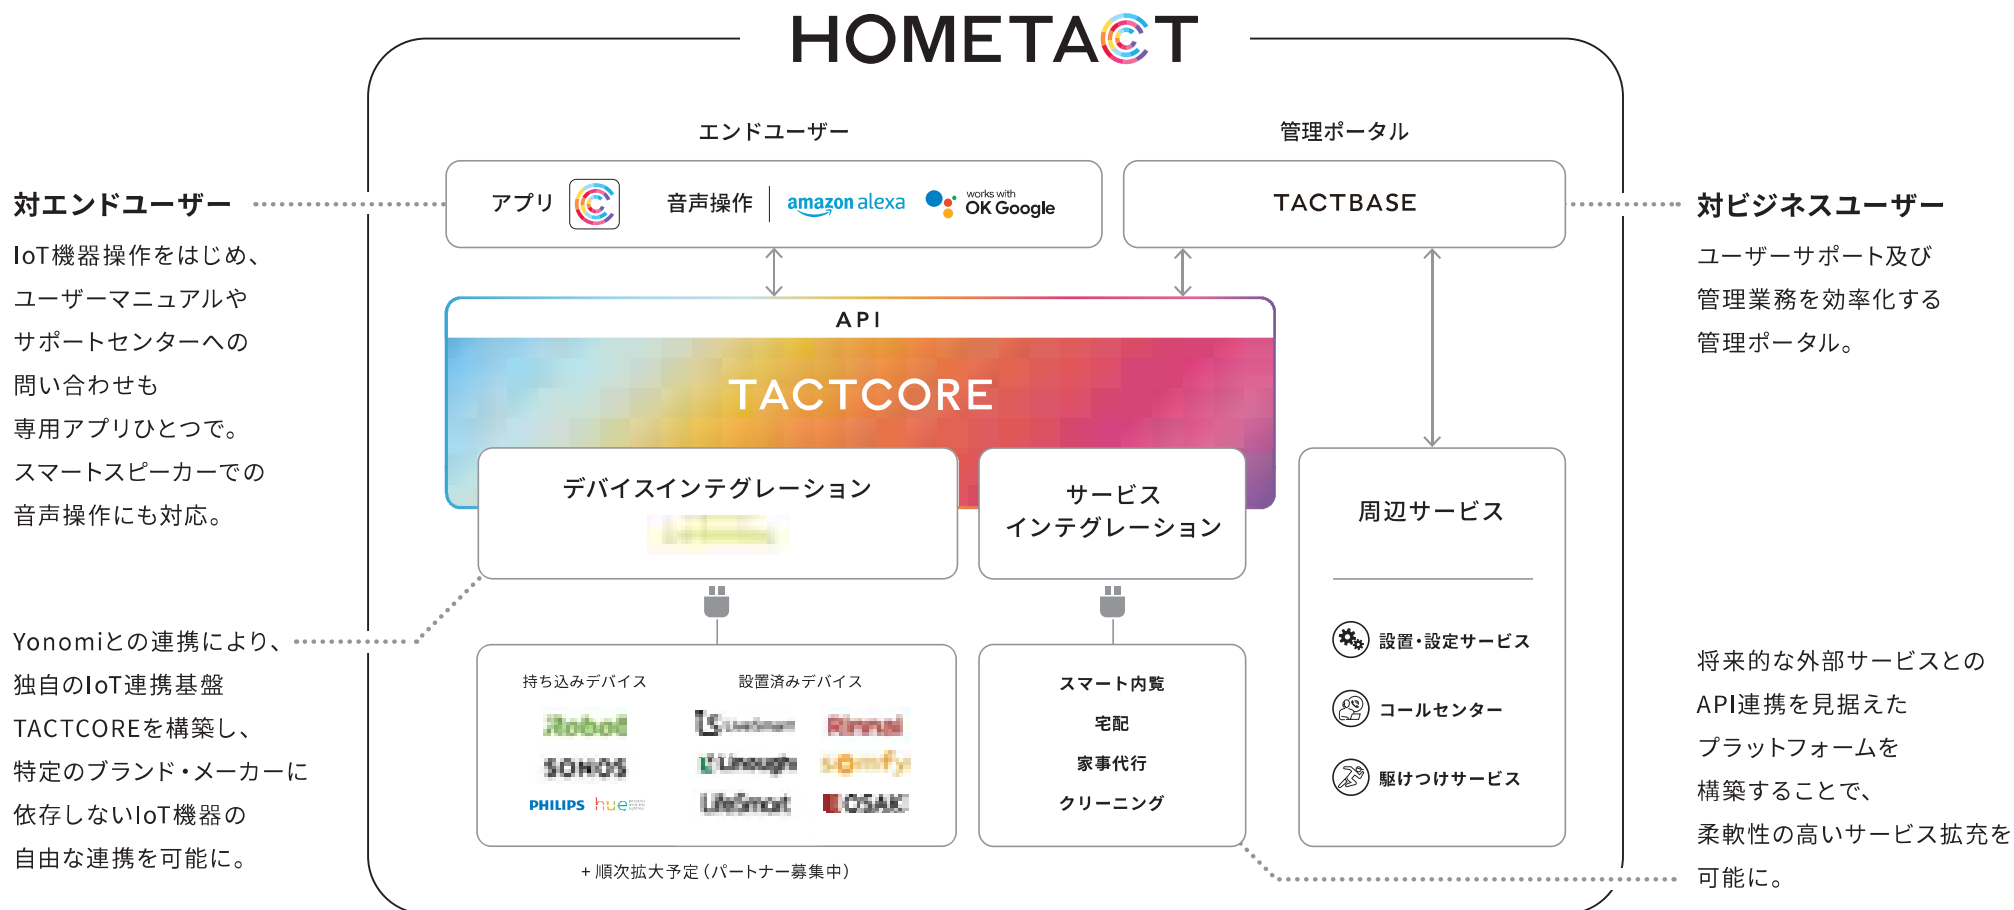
HOMETACT

エンドユーザー

管理ポータル

対エンドユーザー

IoT機器操作をはじめ、ユーザーマニュアルやサポートセンターへの問い合わせも専用アプリひとつで。スマートスピーカーでの音声操作にも対応。

アプリ

音声操作

amazon alexa

works with OK Google

TACTBASE

対ビジネスユーザー

ユーザーサポート及び管理業務を効率化する管理ポータル。

API

TACTCORE

デバイスインテグレーション

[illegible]

サービス インテグレーション

周辺サービス

設置・設定サービス

コールセンター

駆けつけサービス

Yonomiとの連携により、独自のIoT連携基盤TACTCOREを構築し、特定のブランド・メーカーに依存しないIoT機器の自由な連携を可能に。

持ち込みデバイス

設置済みデバイス

iRobot

SONOS

PHILIPS hue

LS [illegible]

Linough

LifeSmart

Rinnai

somfy

OSAKI

スマート内覧

宅配

家事代行

クリーニング

＋順次拡大予定（パートナー募集中）

将来的な外部サービスとのAPI連携を見据えたプラットフォームを構築することで、柔軟性の高いサービス拡充を可能に。